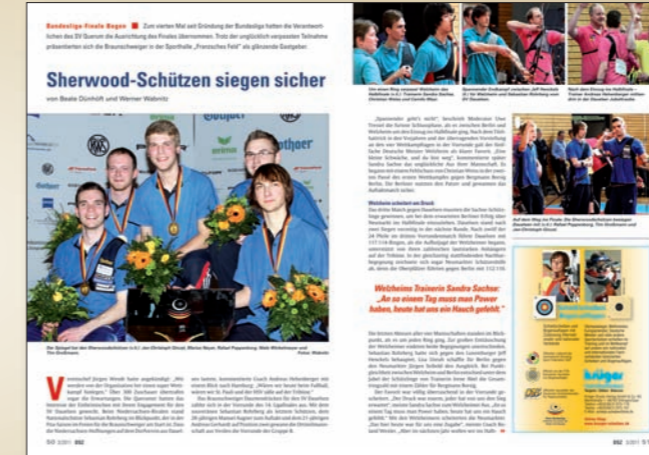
Bundesliga-Finale Bogen ■ Zum vierten Mal seit Gründung der Bundesliga hatten die Verantwortlichen das DSV Querurt die Ausrichtung des Finales übernommen. Trotz der ungünstigen Voraussetzungen präsentierten sich die Braunschweiger in der Sporthalle „Französisches Feld" als glänzende Gastgeber.

Sherwood-Schützen siegen sicher

von Beate Dümhöft und Werner Wabnitz

Die Spitzgel bei den Sherwood-Schützen (v.l.): Jan-Christoph Elmayr, Marius Meyer, Rafael Poppenborg, Malte Winkelmann und Tim Großmann

Foto: Wabnitz

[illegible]

„Spannender geht's nicht", beschreibt Moderator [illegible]

Welzheims Trainerin Sandra Sachse: „An so einem Tag muss man Power haben, heute hat uns ein Hauch gefehlt."

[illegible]

50 3/2011 DSZ

DSZ 3/2011 51